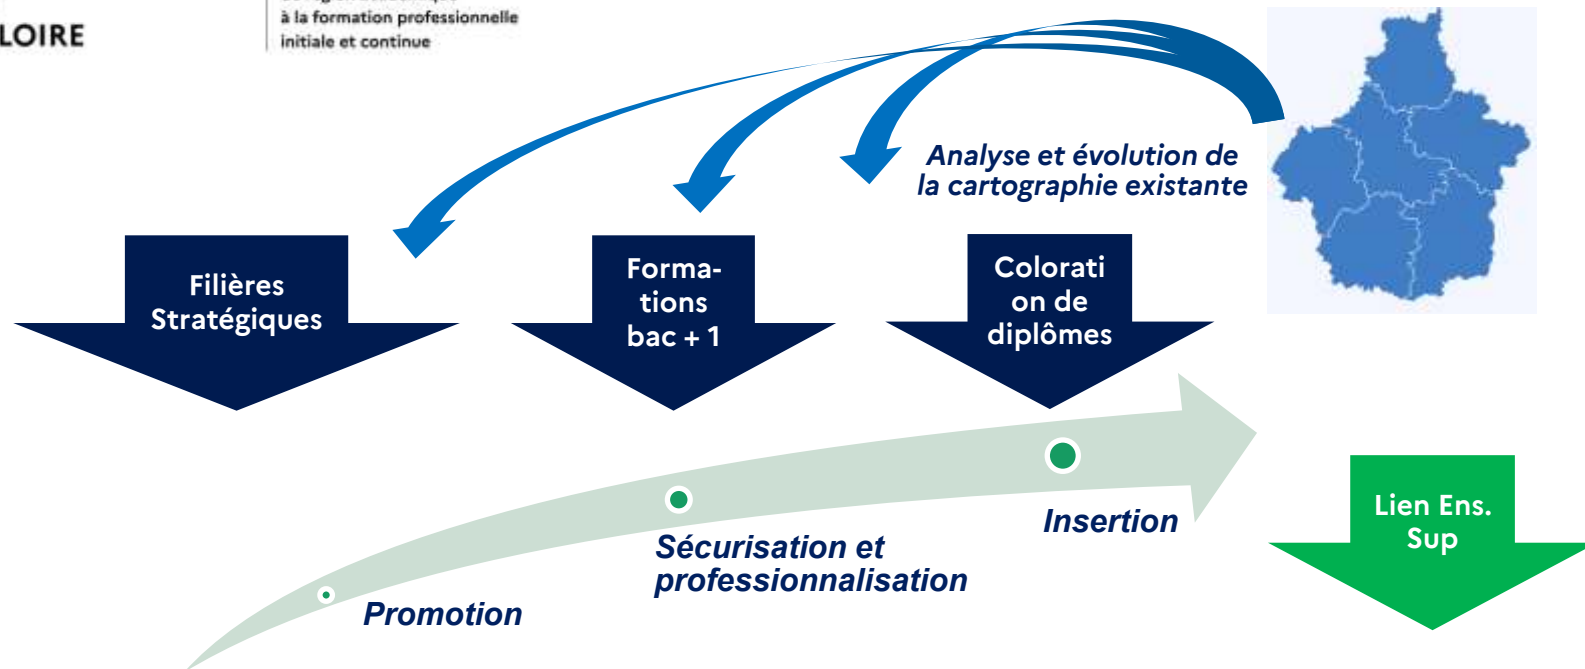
LOIRE

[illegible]
à la formation professionnelle
initiale et continue

Analyse et évolution de la cartographie existante

Filières Stratégiques

Forma-tions bac + 1

Colorati on de diplômes

Lien Ens. Sup

Insertion

Sécurisation et professionnalisation

Promotion